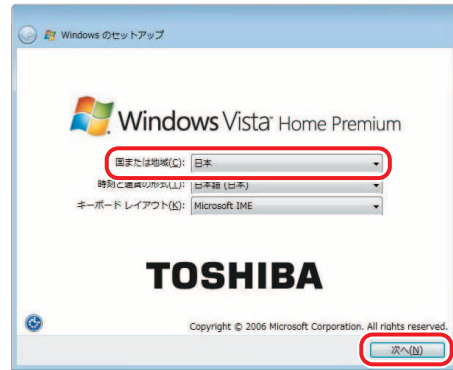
Windows のセットアップ

Windows Vista Home Premium

国または地域(C): 日本
時刻と通貨の形式(T): 日本語 (日本)
キーボード レイアウト(K): Microsoft IME

TOSHIBA

Copyright © 2006 Microsoft Corporation. All rights reserved.

次へ(N)